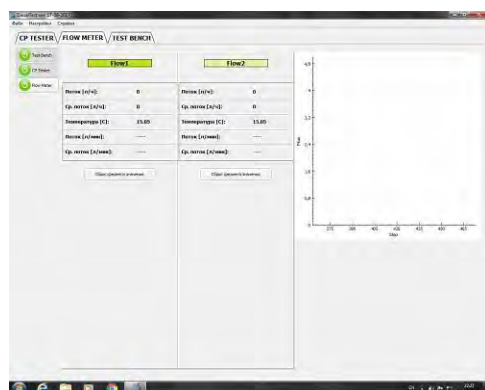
Файл Настройки Справка

CP TESTER FLOW METER TEST BENCH

Test Bench
CP Tester
Flow Meter

Flow1

| Поток [л/ч]: | 0 |
|---|---|
| Ср. поток [л/ч]: | 0 |
| Температура [C]: | 15.05 |
| Поток [л/мин]: | ---- |
| Ср. поток [л/мин]: | ---- |

Сброс среднего значения

Flow2

| Поток [л/ч]: | 0 |
|---|---|
| Ср. поток [л/ч]: | 0 |
| Температура [C]: | 15.05 |
| Поток [л/мин]: | ---- |
| Ср. поток [л/мин]: | ---- |

Сброс среднего значения

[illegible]